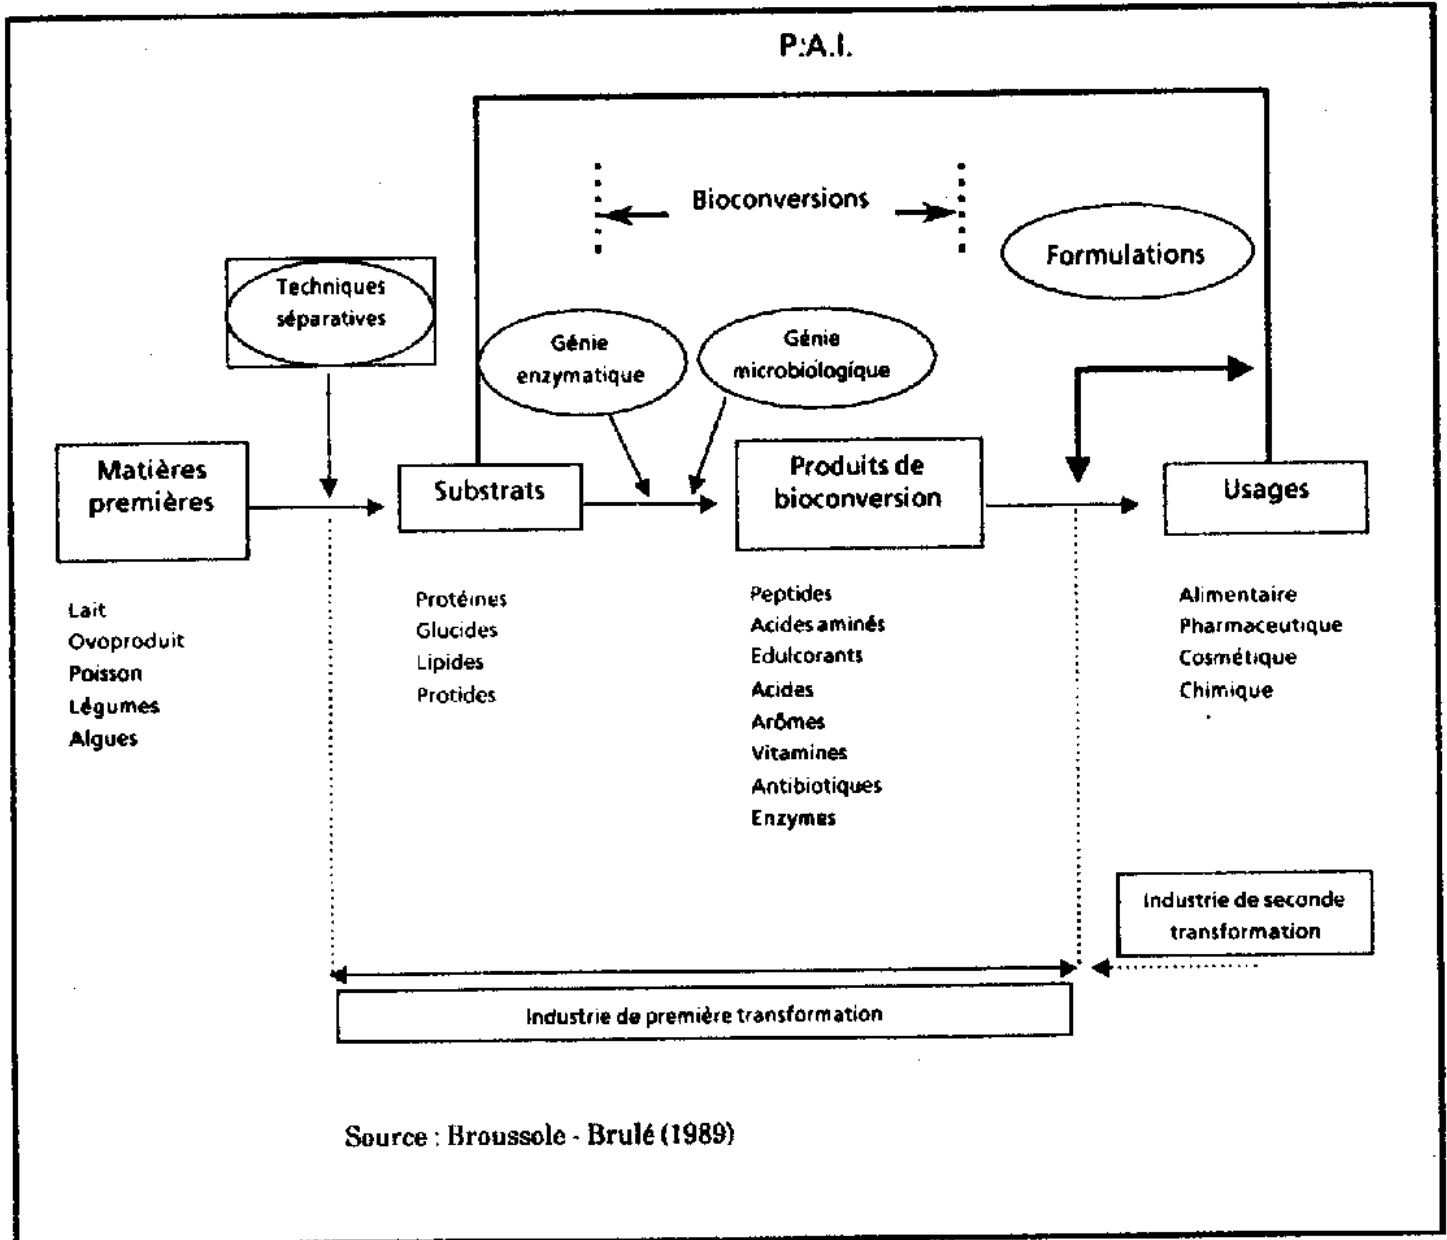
P:A.I.

Bioconversions

Formulations

Techniques séparatives

Génie enzymatique

Génie microbiologique

Matières premières

Substrats

Produits de bioconversion

Usages

Lait
Ovoproduit
Poisson
Légumes
Algues

Protéines
Glucides
Lipides
Protides

Peptides
Acides aminés
Edulcorants
Acides
Arômes
Vitamines
Antibiotiques
Enzymes

Alimentaire
Pharmaceutique
Cosmétique
Chimique

Industrie de seconde transformation

Industrie de première transformation

Source : Broussole - Brulé (1989)